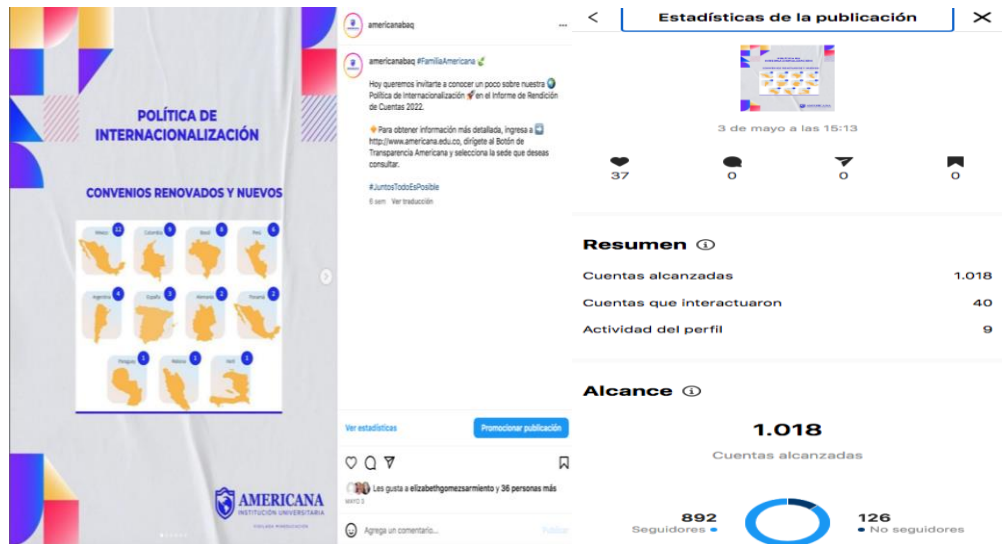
POLÍTICA DE INTERNACIONALIZACIÓN

CONVENIOS RENOVADOS Y NUEVOS

México 12
Colombia 9
Brasil 8
Perú 6
Argentina 4
España 3
Alemania 3
Panamá 2
Paraguay 1
Malasia 1
Haití 1

AMERICANA
INSTITUCIÓN UNIVERSITARIA

americanabaq

americanabaq #FamiliaAmericana

Hoy queremos invitarte a conocer un poco sobre nuestra Política de Internacionalización en el Informe de Rendición de Cuentas 2022.

Para obtener información más detallada, ingresa a http://www.americana.edu.co, dirígete al Botón de Transparencia Americana y selecciona la sede que deseas consultar.

#JuntosTodoEsPosible

6 sem Ver traducción

Ver estadísticas

Promocionar publicación

Les gusta a elizabethgomezsarmiento y 36 personas más
MAYO 3

Agrega un comentario...

Publicar

Estadísticas de la publicación

3 de mayo a las 15:13

37
0
0
0

Resumen ⓘ

Cuentas alcanzadas 1.018
Cuentas que interactuaron 40
Actividad del perfil 9

Alcance ⓘ

1.018
Cuentas alcanzadas

892
Seguidores

126
No seguidores